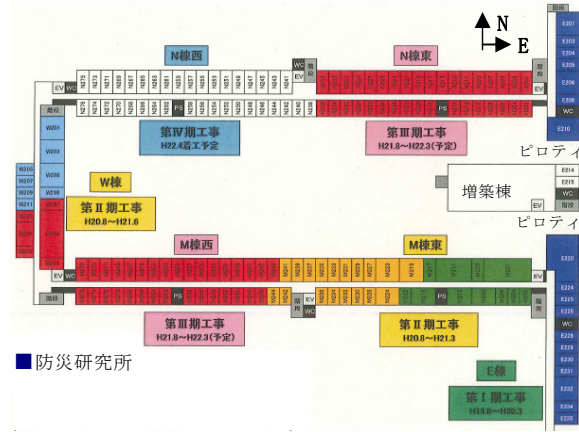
N
E

N棟西

N棟東

EV
WC
階段
EV
PS
PS
EV

第Ⅳ期工事
H22.4着工予定

第Ⅲ期工事
H21.8～H22.3(予定)

ピロティ

W棟

第Ⅱ期工事
H20.8～H21.6

増築棟

ピロティ

M棟西

M棟東

EV
WC
PS
階段
EV
WC
PS

第Ⅲ期工事
H21.8～H22.3(予定)

第Ⅱ期工事
H20.8～H21.3

E棟

第Ⅰ期工事
H19.8～H20.3

■防災研究所